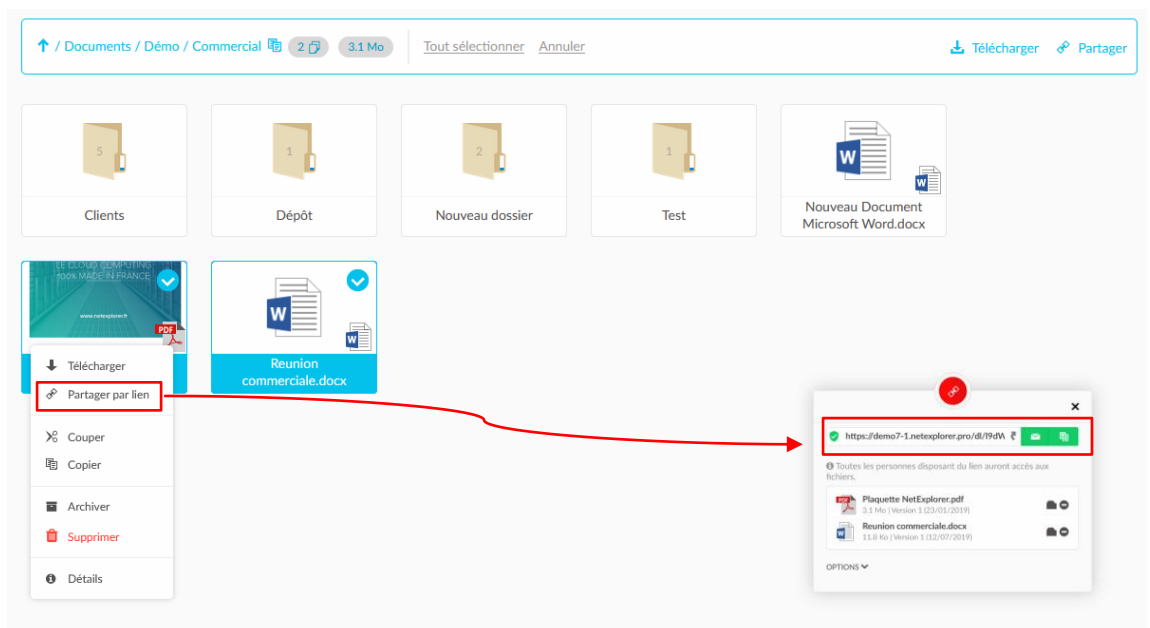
/ Documents / Démo / Commercial 2 3.1 Mo Tout sélectionner Annuler Télécharger Partager

5
Clients

1
Dépôt

2
Nouveau dossier

1
Test

Nouveau Document Microsoft Word.docx

LE CLOUD COMPUTING 100% MADE IN FRANCE
www.netexplorer.fr
PDF

Reunion commerciale.docx

Télécharger
Partager par lien
Couper
Copier
Archiver
Supprimer
Détails

https://demo7-1.netexplorer.pro/dl/I9dV

Toutes les personnes disposant du lien auront accès aux fichiers.

Plaquette NetExplorer.pdf
3.1 Mo | Version 1 (23/01/2019)

Reunion commerciale.docx
11.8 Ko | Version 1 (12/07/2019)

OPTIONS